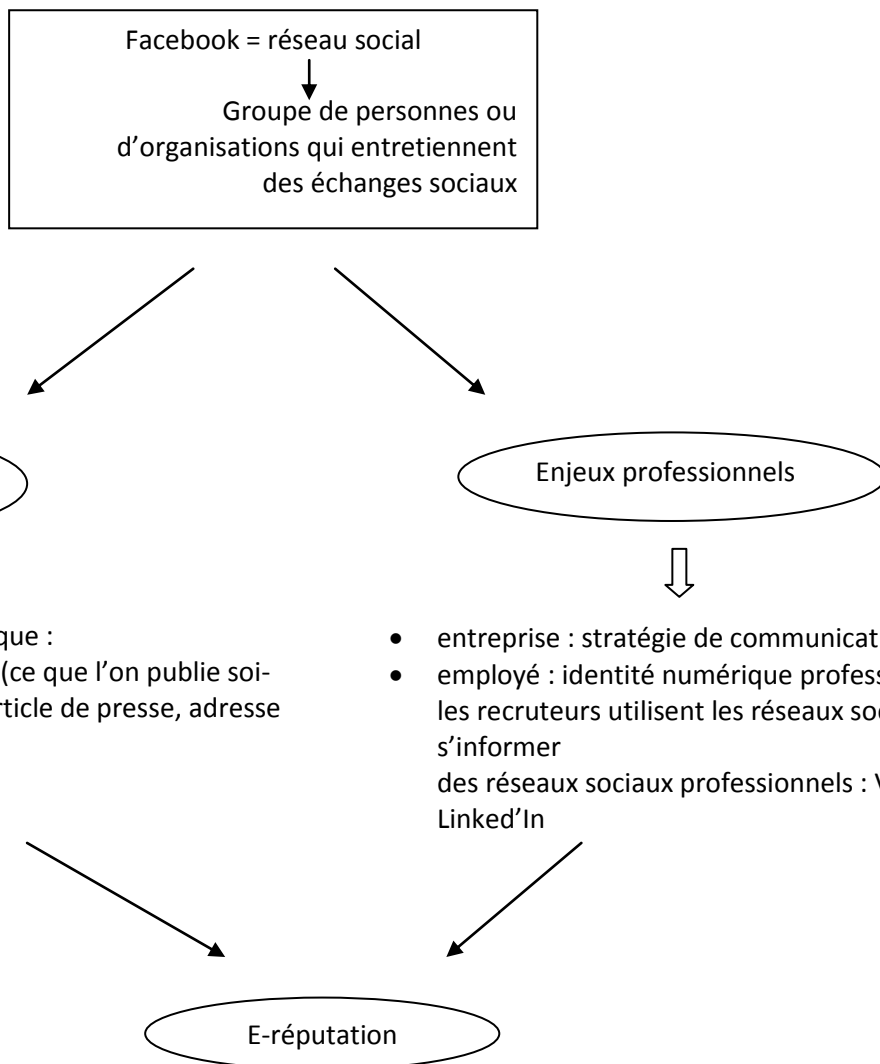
Facebook = réseau social

Groupe de personnes ou d'organisations qui entretiennent des échanges sociaux

Enjeux professionnels

que :
(ce que l'on publie soi-
rticle de presse, adresse

- entreprise : stratégie de communicat
- employé : identité numérique profess
les recruteurs utilisent les réseaux soc
s'informer
des réseaux sociaux professionnels : V
Linked'In

E-réputation